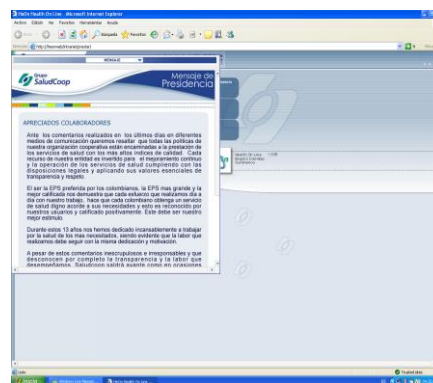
Grupo SaludCoop

Mensaje de Presidencia

APRECIADOS COLABORADORES

Ante los comentarios realizados en los últimos días en diferentes medios de comunicación queremos resaltar que todas las políticas de nuestra organización cooperativa están encaminadas a la prestación de los servicios de salud con los más altos índices de calidad. Cada recurso de nuestra entidad es invertido para el mejoramiento continuo y la operación de los servicios de salud cumpliendo con las disposiciones legales y aplicando sus valores esenciales de transparencia y respeto.

El ser la EPS preferida por los colombianos, la EPS mas grande y la mejor calificada nos demuestra que cada esfuerzo que realizamos día a día con nuestro trabajo, hace que cada colombiano obtenga un servicio de salud digno acorde a sus necesidades y esto es reconocido por nuestros usuarios y calificado positivamente. Este debe ser nuestro mejor estímulo.

Durante estos 13 años nos hemos dedicado incansablemente a trabajar por la salud de los mas necesitados, siendo evidente que la labor que realizamos debe seguir con la misma dedicación y motivación.

A pesar de estos comentarios inescrupulosos e irresponsables y que desconocen por completo la transparencia y la labor que desempeñamos, Saludcoop saldrá avante como en ocasiones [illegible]